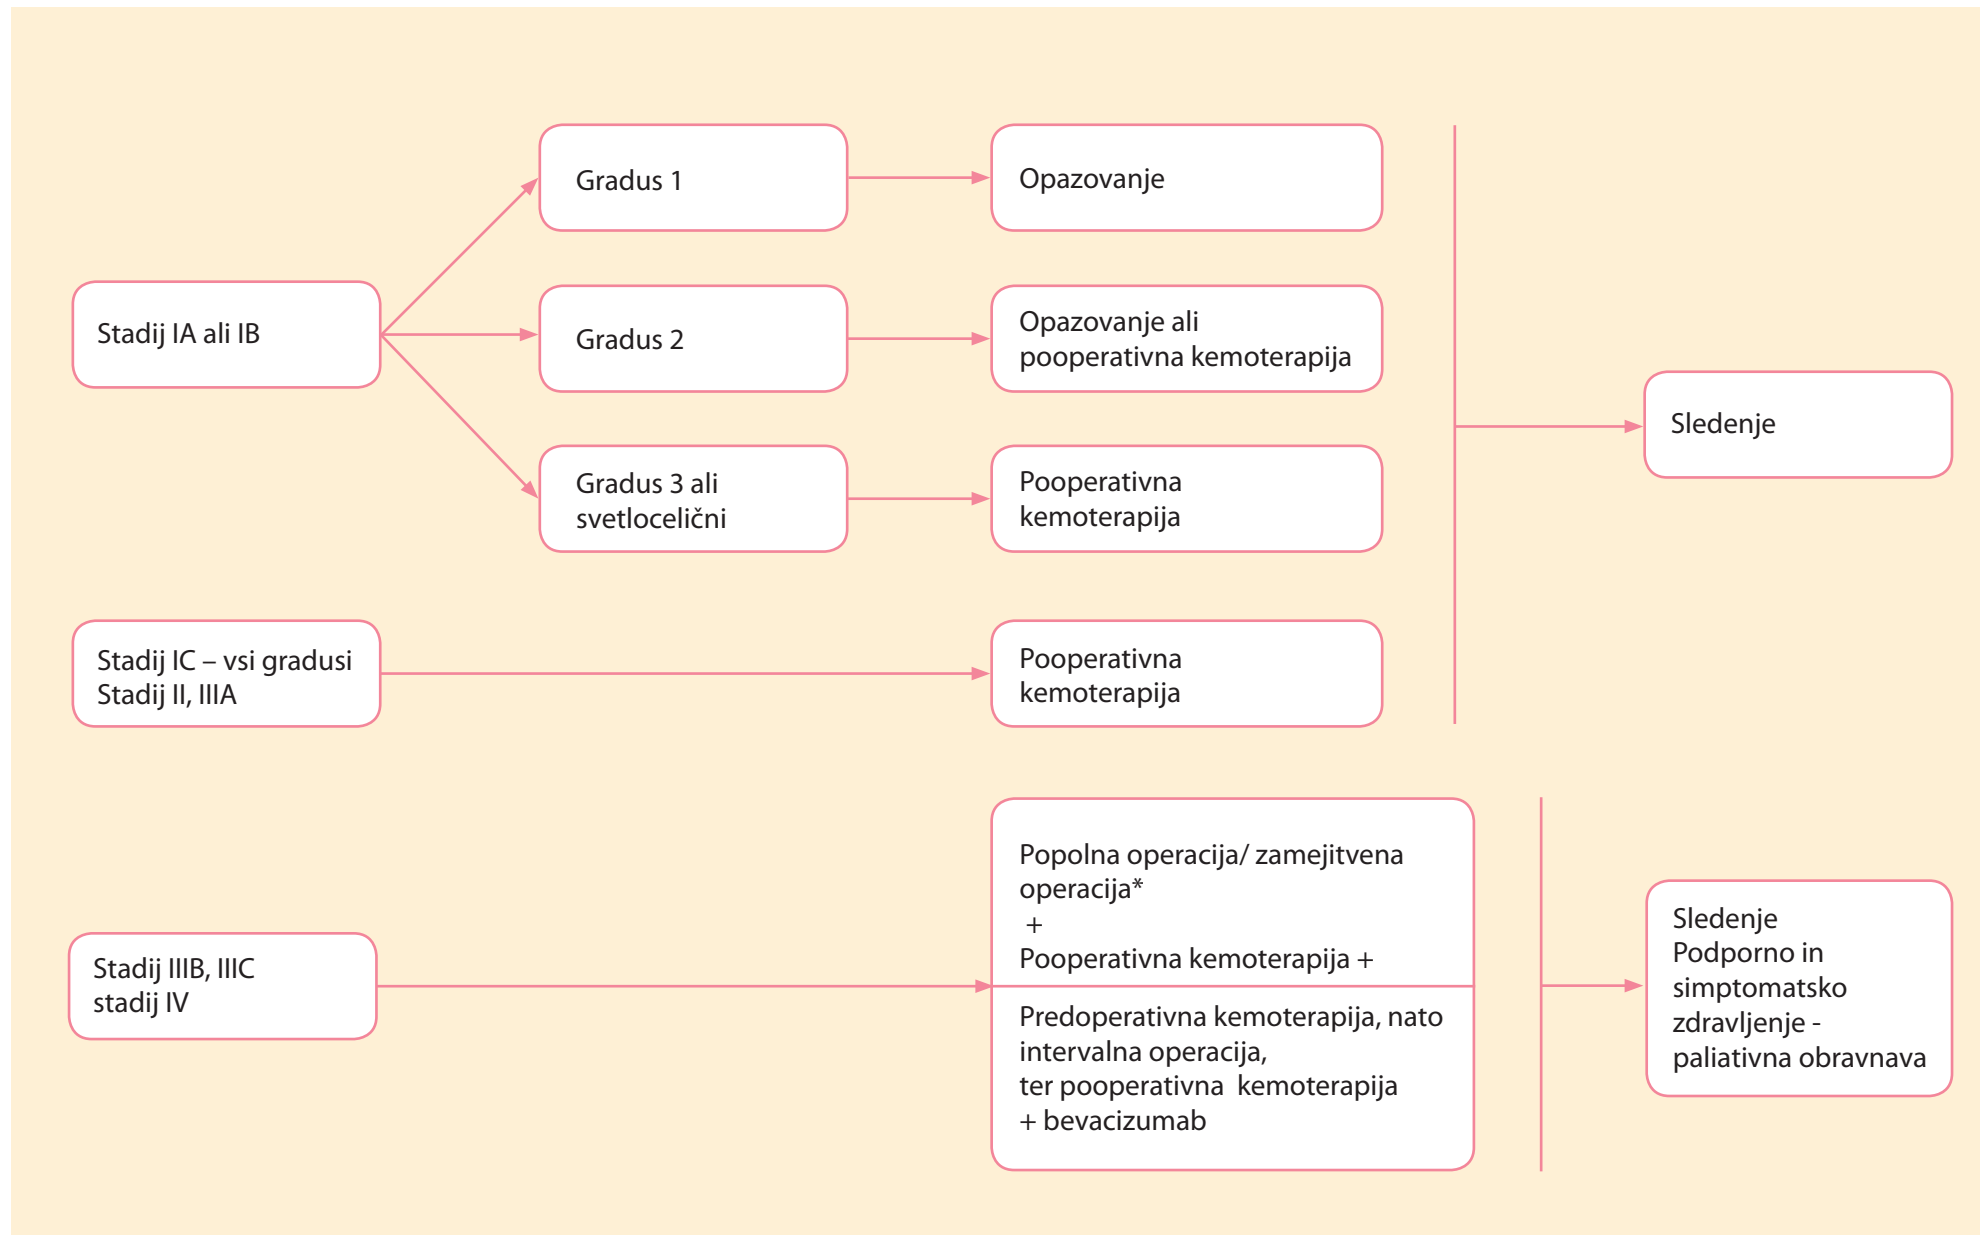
Stadij IA ali IB

Gradus 1

Opazovanje

Gradus 2

Opazovanje ali pooperativna kemoterapija

Gradus 3 ali svetlocelični

Pooperativna kemoterapija

Sledenje

Stadij IC – vsi gradusi
Stadij II, IIIA

Pooperativna kemoterapija

Stadij IIIB, IIIC
stadij IV

Popolna operacija/ zamejitvena operacija*
+
Pooperativna kemoterapija +

Predoperativna kemoterapija, nato intervalna operacija,
ter pooperativna kemoterapija
+ bevacizumab

Sledenje
Podporno in simptomatsko zdravljenje - paliativna obravnava